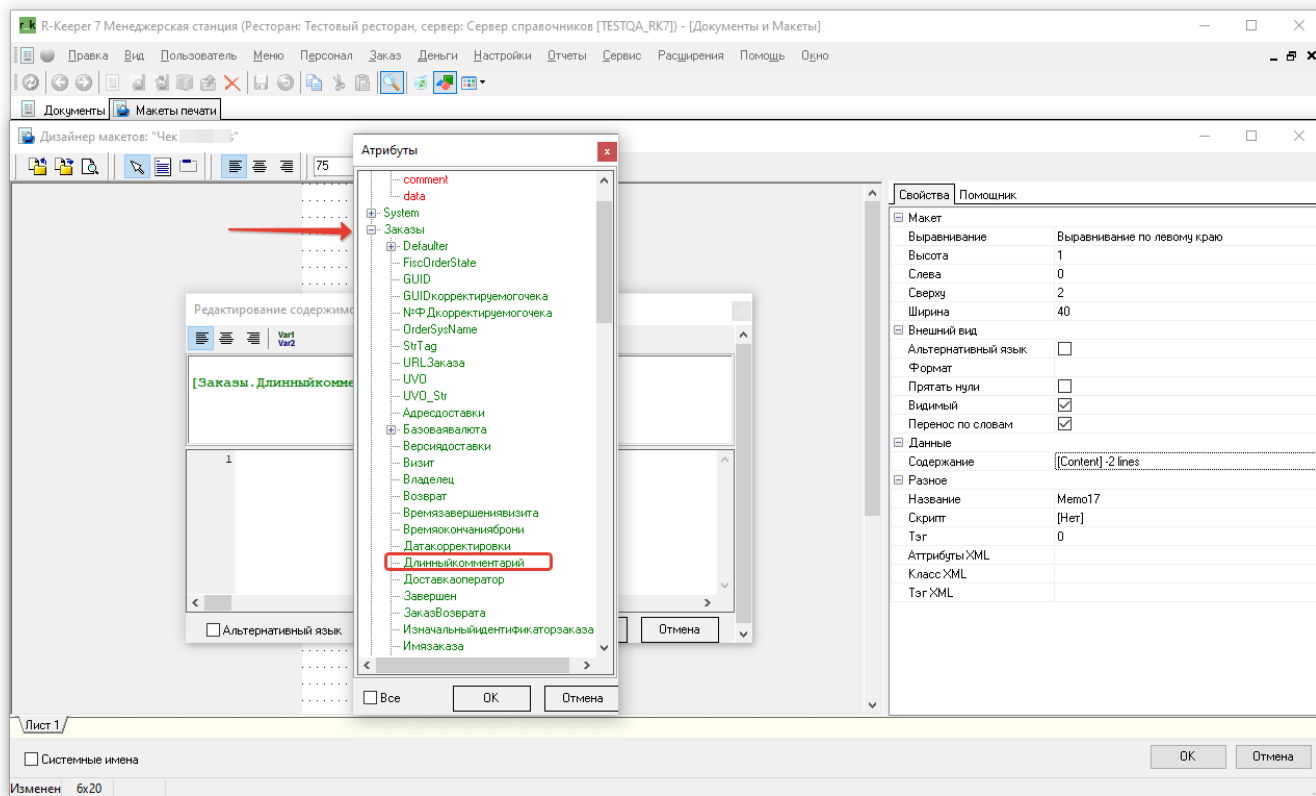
r_k R-Keeper 7 Менеджерская станция (Ресторан: Тестовый ресторан, сервер: Сервер справочников [TESTQA_RK7]) - [Документы и Макеты]

Правка Вид Пользователь Меню Персонал Заказ Деньги Настройки Отчеты Сервис Расширения Помощь Окно

Документы Макеты печати

Дизайнер макетов: "Чек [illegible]"

75

Атрибуты

comment
data
System
Заказы
Defaulter
FiscOrderState
GUID
GUIDкорректируемогочека
№ФДкорректируемогочека
OrderSysName
StrTag
URLЗаказа
UVO
UVO_Str
Адресдоставки
Базоваявалюта
Версиядоставки
Визит
Владелец
Возврат
Времязавершениявизита
Времяокончанияброни
Датакорректировки
Длинныйкомментарий
Доставкаоператор
Завершен
ЗаказВозврата
Изначальныйидентификаторзаказа
Имязаказа

Все
OK
Отмена

Редактирование содержимо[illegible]

Var1
Var2

[Заказы.Длинныйкомме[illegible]

1

Альтернативный язык
Отмена

Свойства Помощник

| | |
|---|---|
| Макет | |
| Выравнивание | Выравнивание по левому краю |
| Высота | 1 |
| Слева | 0 |
| Сверху | 2 |
| Ширина | 40 |
| Внешний вид | |
| Альтернативный язык | |
| Формат | |
| Прятать нули | |
| Видимый | |
| Перенос по словам | |
| Данные | |
| Содержание | [Content] -2 lines |
| Разное | |
| Название | Memo17 |
| Скрипт | [Нет] |
| Тэг | 0 |
| Аттрибуты XML | |
| Класс XML | |
| Тэг XML | |

Лист 1

Системные имена

OK
Отмена

Изменен 6x20